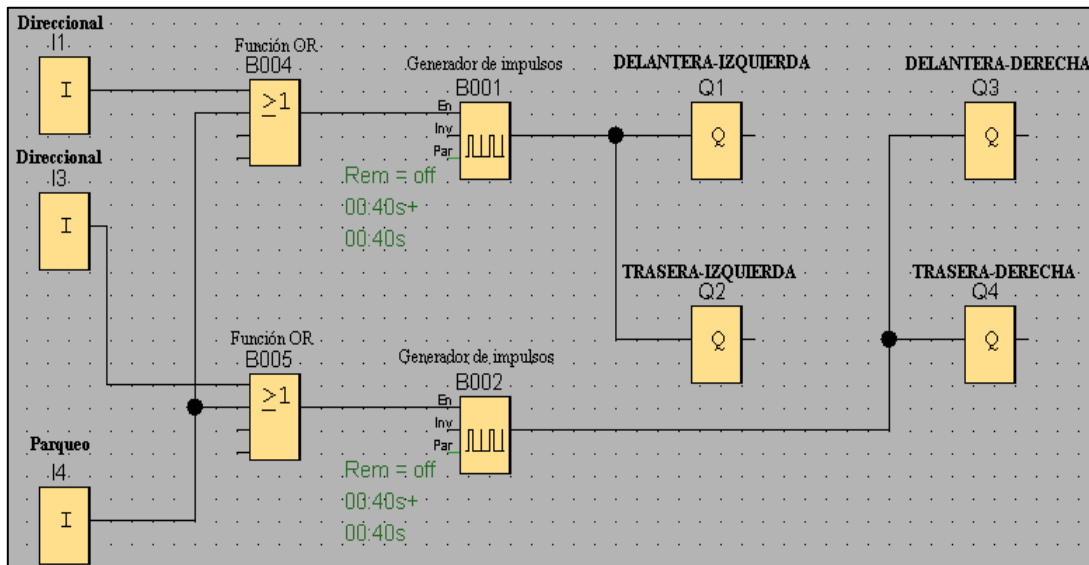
Direccional
I1
I

Función OR
B004
$\geq 1$

Generador de impulsos
B001
En
Inv
Par

Rem = off
00:40s+
00:40s

DELANTERA-IZQUIERDA
Q1
Q

DELANTERA-DERECHA
Q3
Q

Direccional
I3
I

TRASERA-IZQUIERDA
Q2
Q

TRASERA-DERECHA
Q4
Q

Función OR
B005
$\geq 1$

Generador de impulsos
B002
En
Inv
Par

Parqueo
I4
I

Rem = off
00:40s+
00:40s